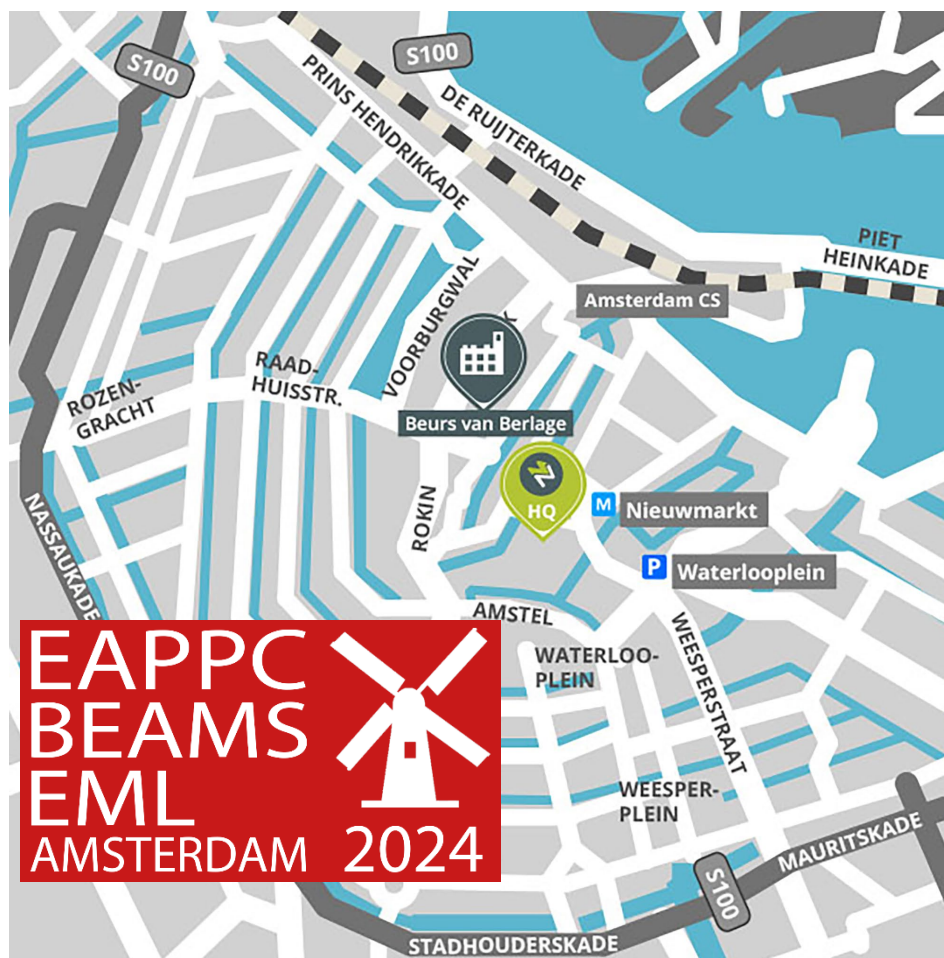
S100
S100
PRINS HENDRIKKADE
DE RUIJTERKADE
PIET HEINKADE
Amsterdam CS
VOORBURGWAL
K
RAAD-HUISSTR.
ROZEN-GRACHT
Beurs van Berlage
HQ
M Nieuwmarkt
P Waterlooplein
ROKIN
NASSAUKADE
AMSTEL
WATERLOO-PLEIN
WEESPERSTRAAT
WEESPER-PLEIN
MAURITSKADE
S100
STADHOUDERSKADE
EAPPC
BEAMS
EML
AMSTERDAM
2024